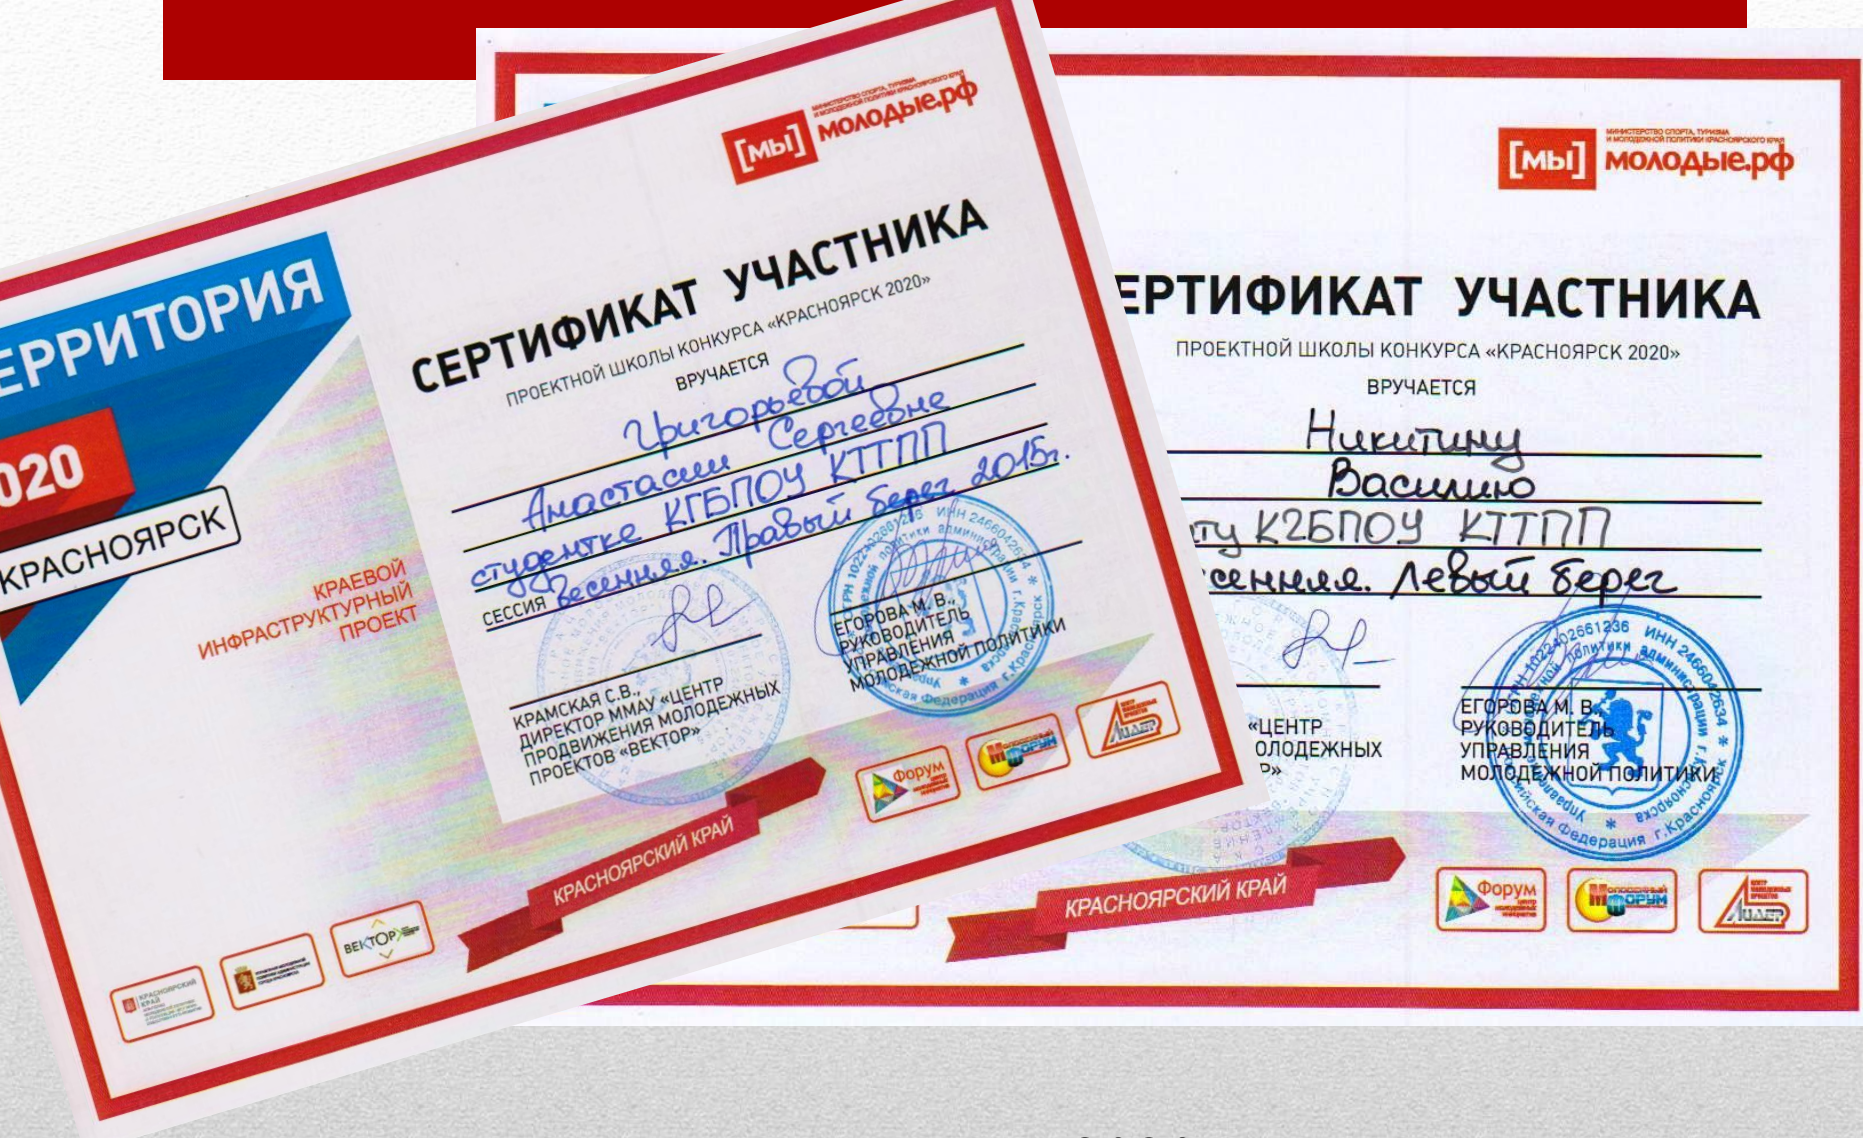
[МЫ] молодые.рф
МИНИСТЕРСТВО СПОРТА, ТУРИЗМА И МОЛОДЕЖНОЙ ПОЛИТИКИ КРАСНОЯРСКОГО КРАЯ

ЕРРИТОРИЯ
020
КРАСНОЯРСК
КРАЕВОЙ ИНФРАСТРУКТУРНЫЙ ПРОЕКТ

СЕРТИФИКАТ УЧАСТНИКА
ПРОЕКТНОЙ ШКОЛЫ КОНКУРСА «КРАСНОЯРСК 2020»
ВРУЧАЕТСЯ
Григорьевой
Анастасии Сергеевне
студентке КГБПОУ КТТПП
весенняя. Правый берег 2015г.
СЕССИЯ

КРАМСКАЯ С.В.,
ДИРЕКТОР ММАУ «ЦЕНТР ПРОДВИЖЕНИЯ МОЛОДЕЖНЫХ ПРОЕКТОВ «ВЕКТОР»

ЕГОРОВА М. В.,
РУКОВОДИТЕЛЬ УПРАВЛЕНИЯ МОЛОДЕЖНОЙ ПОЛИТИКИ

ИНН 2466042634 ОГРН 1022402661236 Управление молодежной политики администрации г. Красноярск Российская Федерация г. Красноярск

КРАСНОЯРСКИЙ КРАЙ
Форум
Молодежный Форум
Лидер
ВЕКТОР
КРАСНОЯРСКИЙ КРАЙ

[МЫ] молодые.рф
МИНИСТЕРСТВО СПОРТА, ТУРИЗМА И МОЛОДЕЖНОЙ ПОЛИТИКИ КРАСНОЯРСКОГО КРАЯ

ЕРТИФИКАТ УЧАСТНИКА
ПРОЕКТНОЙ ШКОЛЫ КОНКУРСА «КРАСНОЯРСК 2020»
ВРУЧАЕТСЯ
Никитину
Василию
ту КГБПОУ КТТПП
есенняя. Левый берег

«ЦЕНТР
ОЛОДЕЖНЫХ
Р»

ЕГОРОВА М. В.
РУКОВОДИТЕЛЬ УПРАВЛЕНИЯ МОЛОДЕЖНОЙ ПОЛИТИКИ

ИНН 2466042634 ОГРН 1022402661236 Управление молодежной политики администрации г. Красноярск Российская Федерация г. Красноярск

КРАСНОЯРСКИЙ КРАЙ
Форум
Молодежный Форум
Лидер